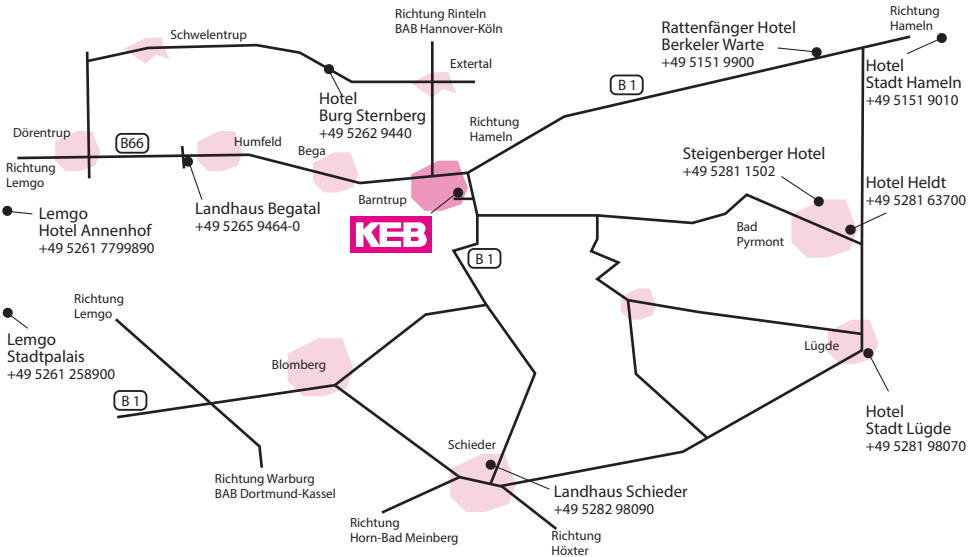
Schwelentrup

Richtung Rinteln
BAB Hannover-Köln

Rattenfänger Hotel
Berkeler Warte
+49 5151 9900

Richtung
Hameln

Hotel
Stadt Hameln
+49 5151 9010

Extertal

Hotel
Burg Sternberg
+49 5262 9440

B 1

Richtung
Hameln

Dörentrup

B66

Humfeld

Bega

Richtung
Lemgo

Steigenberger Hotel
+49 5281 1502

Hotel Heldt
+49 5281 63700

Barntrup

KEB

Lemgo
Hotel Annenhof
+49 5261 7799890

Landhaus Begatal
+49 5265 9464-0

Bad
Pyrmont

B 1

Richtung
Lemgo

Lemgo
Stadtpalais
+49 5261 258900

Lügde

Blomberg

B 1

Hotel
Stadt Lügde
+49 5281 98070

Schieder

Richtung Warburg
BAB Dortmund-Kassel

Landhaus Schieder
+49 5282 98090

Richtung
Horn-Bad Meinberg

Richtung
Höxter